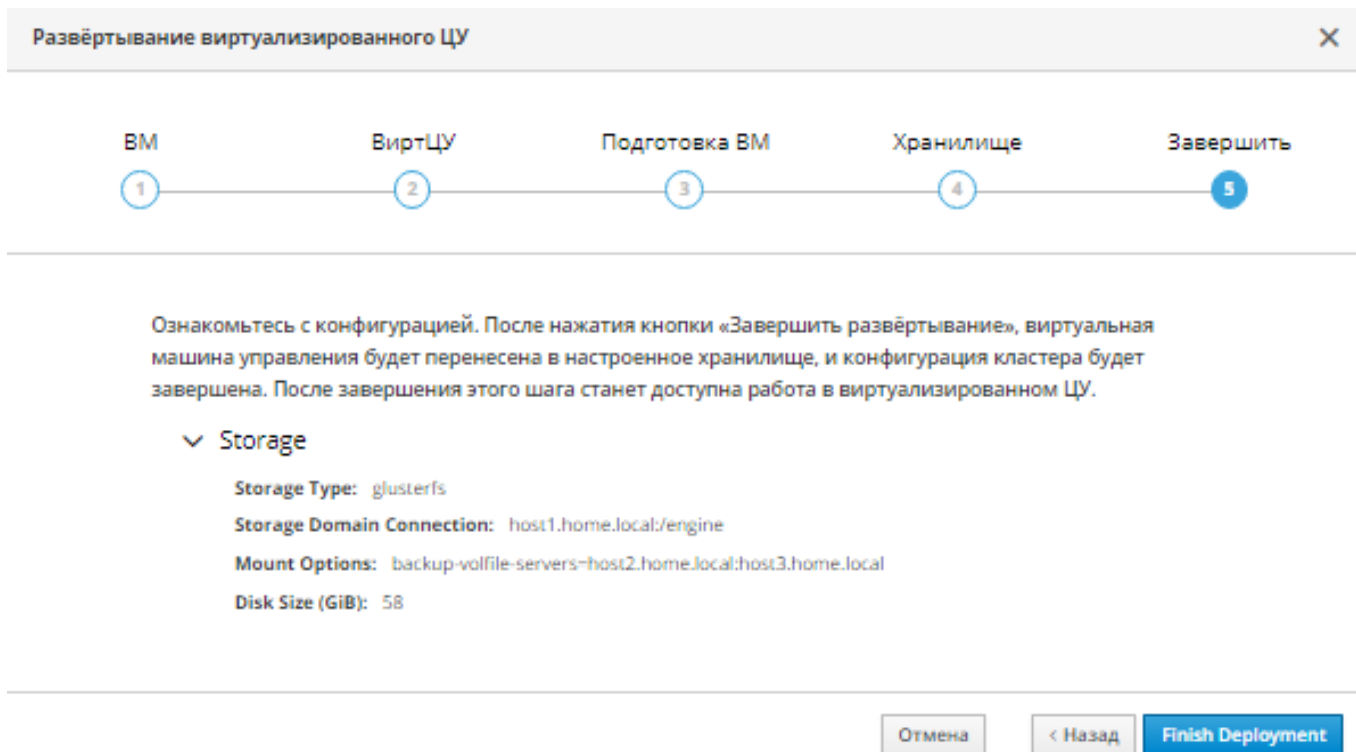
Развёртывание виртуализированного ЦУ

×

ВМ
1

ВиртЦУ
2

Подготовка ВМ
3

Хранилище
4

Завершить
5

Ознакомьтесь с конфигурацией. После нажатия кнопки «Завершить развёртывание», виртуальная машина управления будет перенесена в настроенное хранилище, и конфигурация кластера будет завершена. После завершения этого шага станет доступна работа в виртуализированном ЦУ.

Storage

Storage Type: glusterfs

Storage Domain Connection: host1.home.local:/engine

Mount Options: backup-volfile-servers=host2.home.local:host3.home.local

Disk Size (GiB): 58

Отмена

< Назад

Finish Deployment